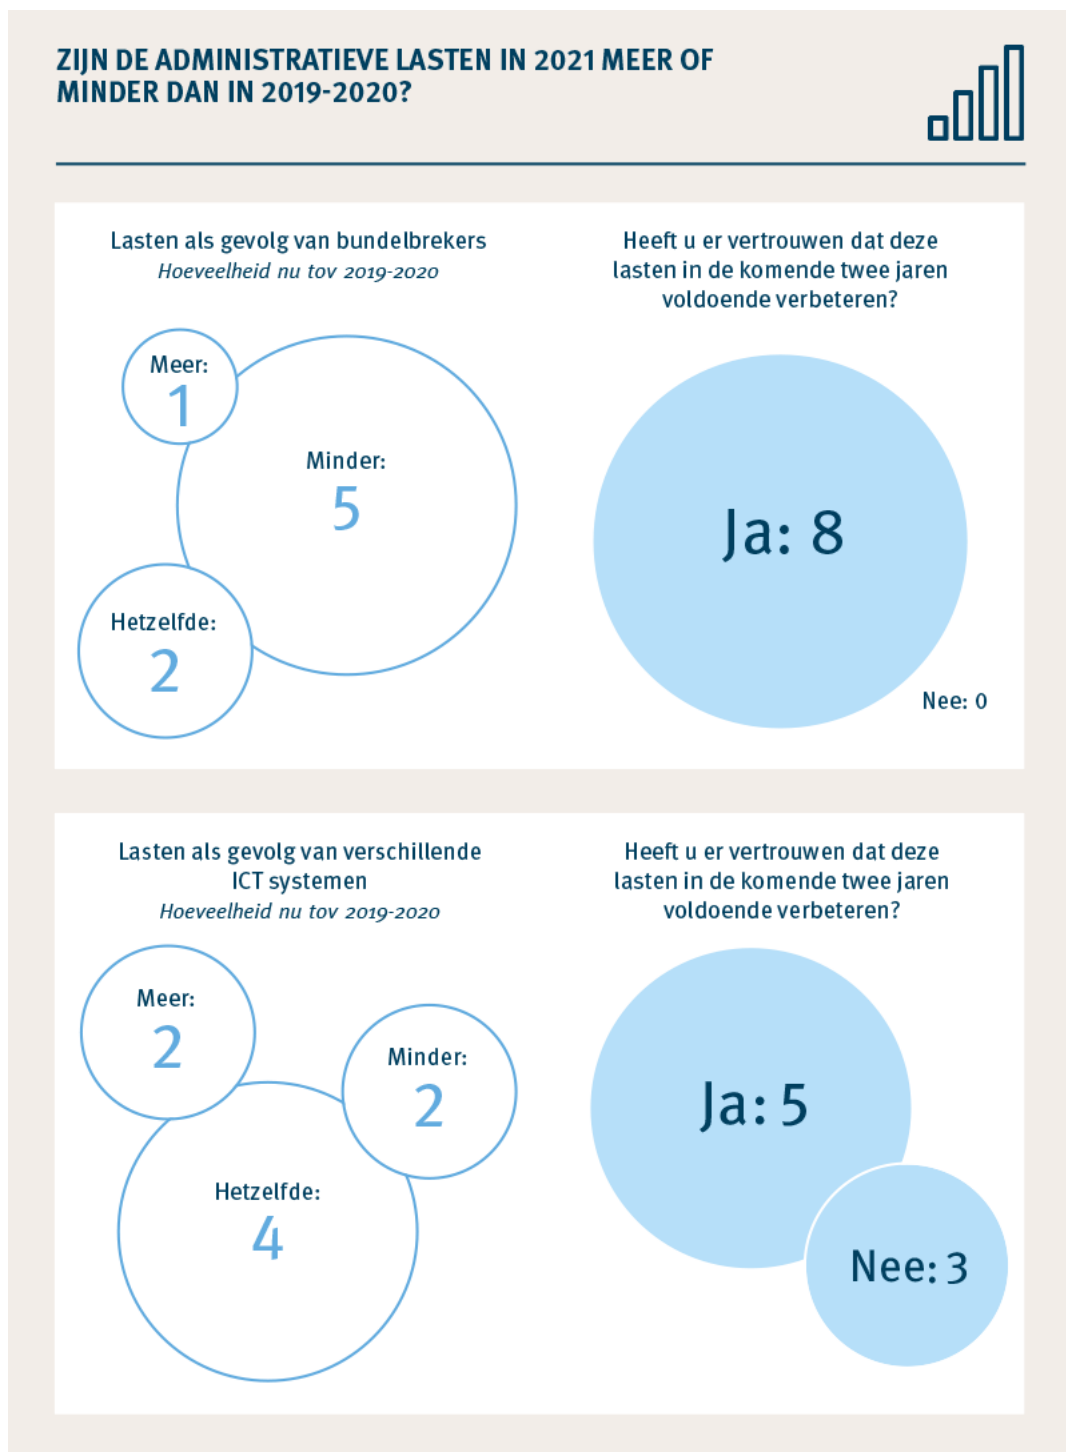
ZIJN DE ADMINISTRATIEVE LASTEN IN 2021 MEER OF MINDER DAN IN 2019-2020?

Lasten als gevolg van bundelbrekers
*Hoeveelheid nu tov 2019-2020*

Meer:
1

Minder:
5

Hetzelfde:
2

Heeft u er vertrouwen dat deze lasten in de komende twee jaren voldoende verbeteren?

Ja: 8

Nee: 0

Lasten als gevolg van verschillende ICT systemen
*Hoeveelheid nu tov 2019-2020*

Meer:
2

Minder:
2

Hetzelfde:
4

Heeft u er vertrouwen dat deze lasten in de komende twee jaren voldoende verbeteren?

Ja: 5

Nee: 3